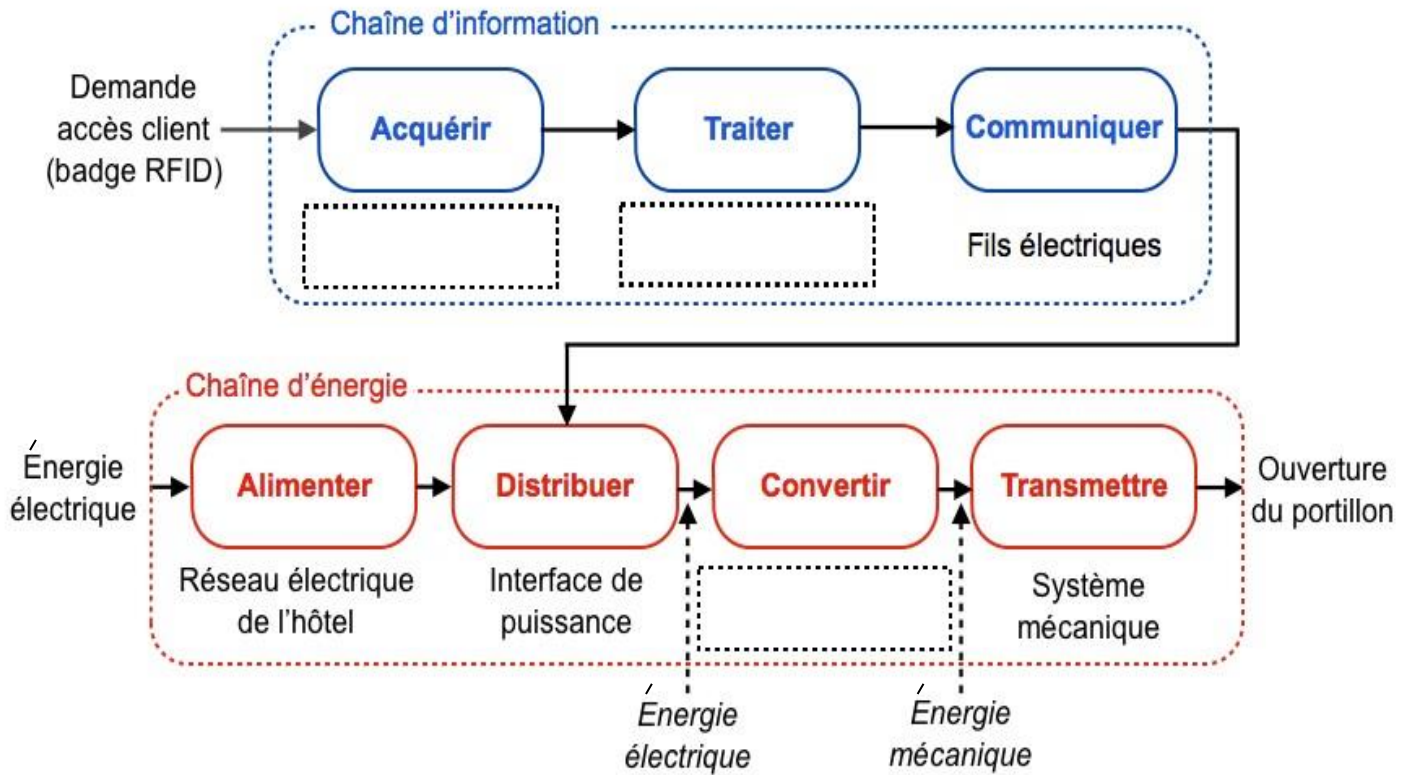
Chaîne d'information

Demande accès client (badge RFID)

Acquérir

Traiter

Communiquer

Fils électriques

Chaîne d'énergie

Énergie électrique

Alimenter

Distribuer

Convertir

Transmettre

Ouverture du portillon

Réseau électrique de l'hôtel

Interface de puissance

Système mécanique

Énergie électrique

Énergie mécanique